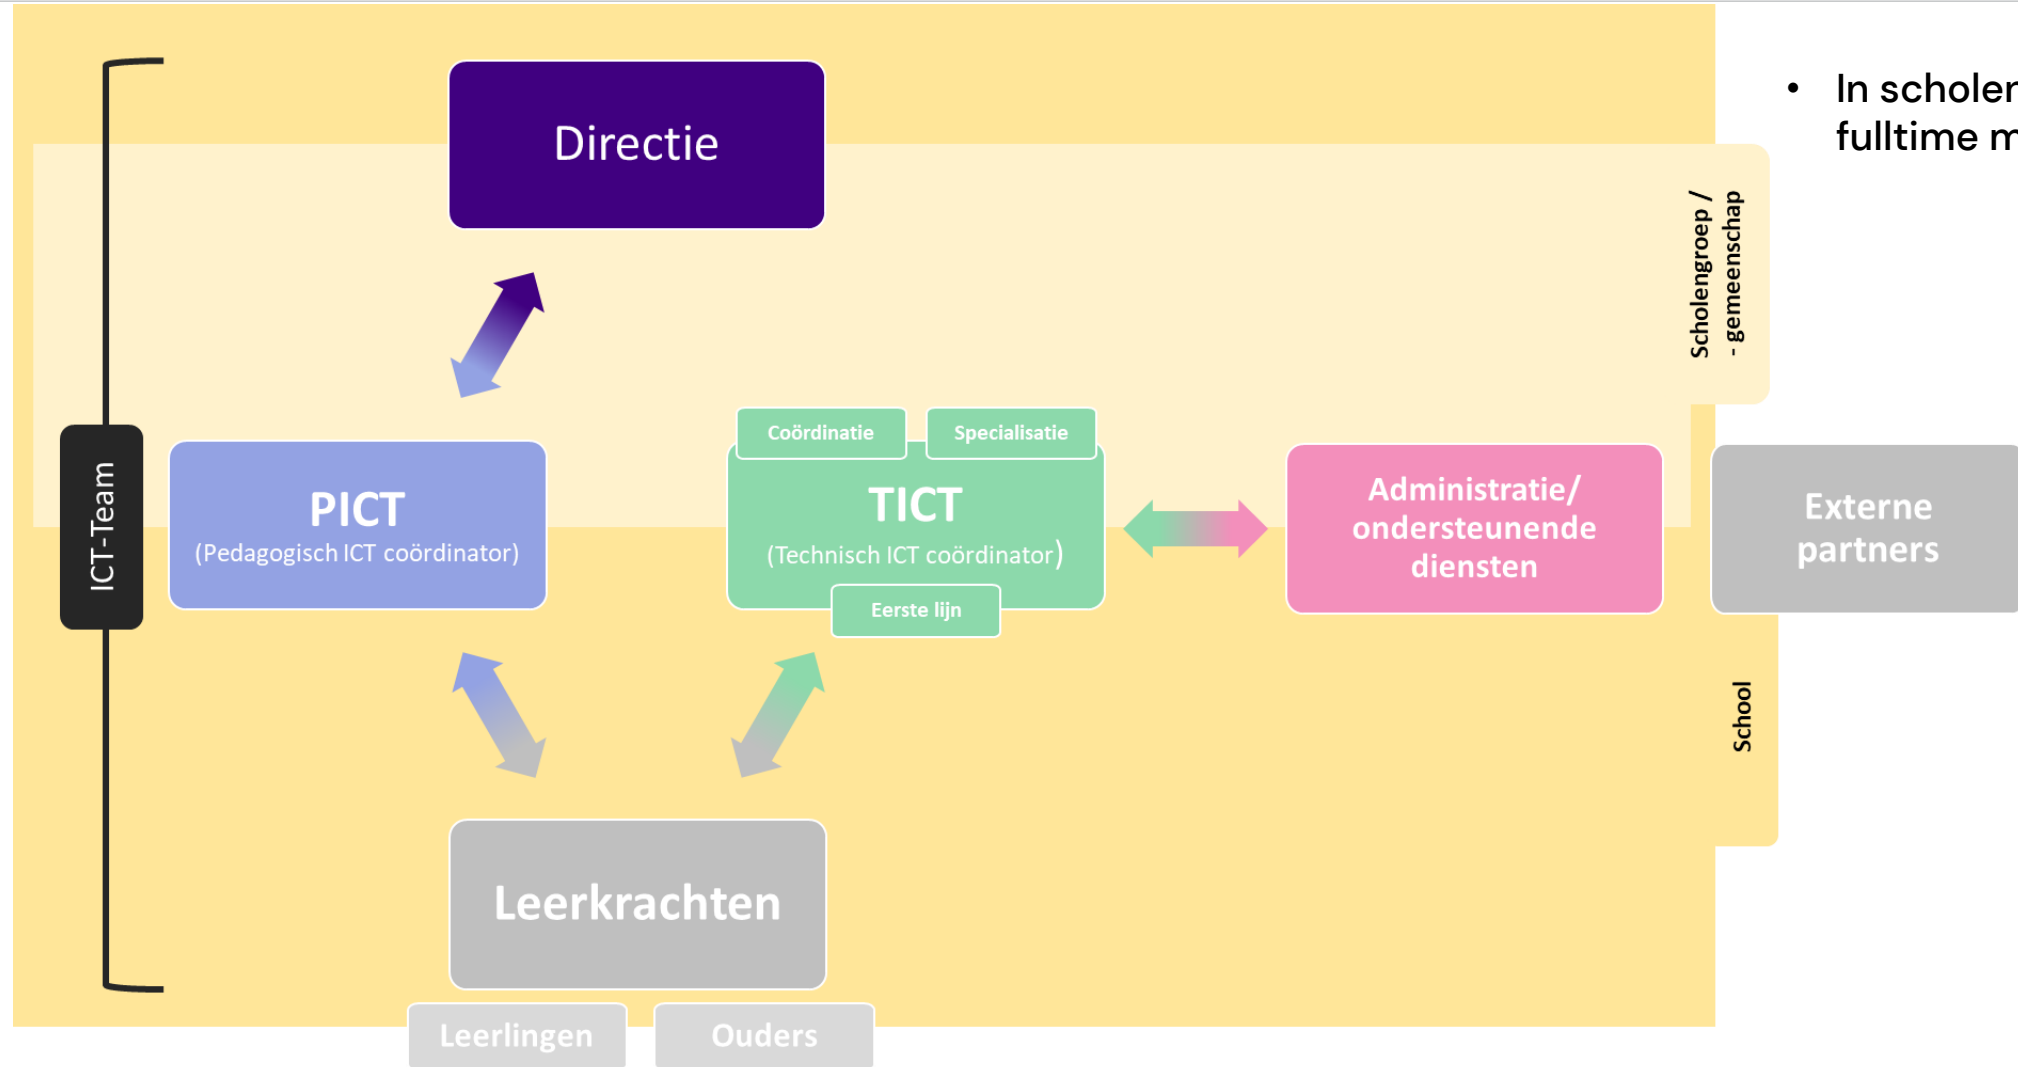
ICT-Team

Directie

Scholengroep / - gemeenschap

PICT
(Pedagogisch ICT coördinator)

Coördinatie
Specialisatie
TICT
(Technisch ICT coördinator)
Eerste lijn

Administratie/ ondersteunende diensten

Externe partners

School

Leerkrachten

Leerlingen
Ouders

• In scholer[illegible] fulltime m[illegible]